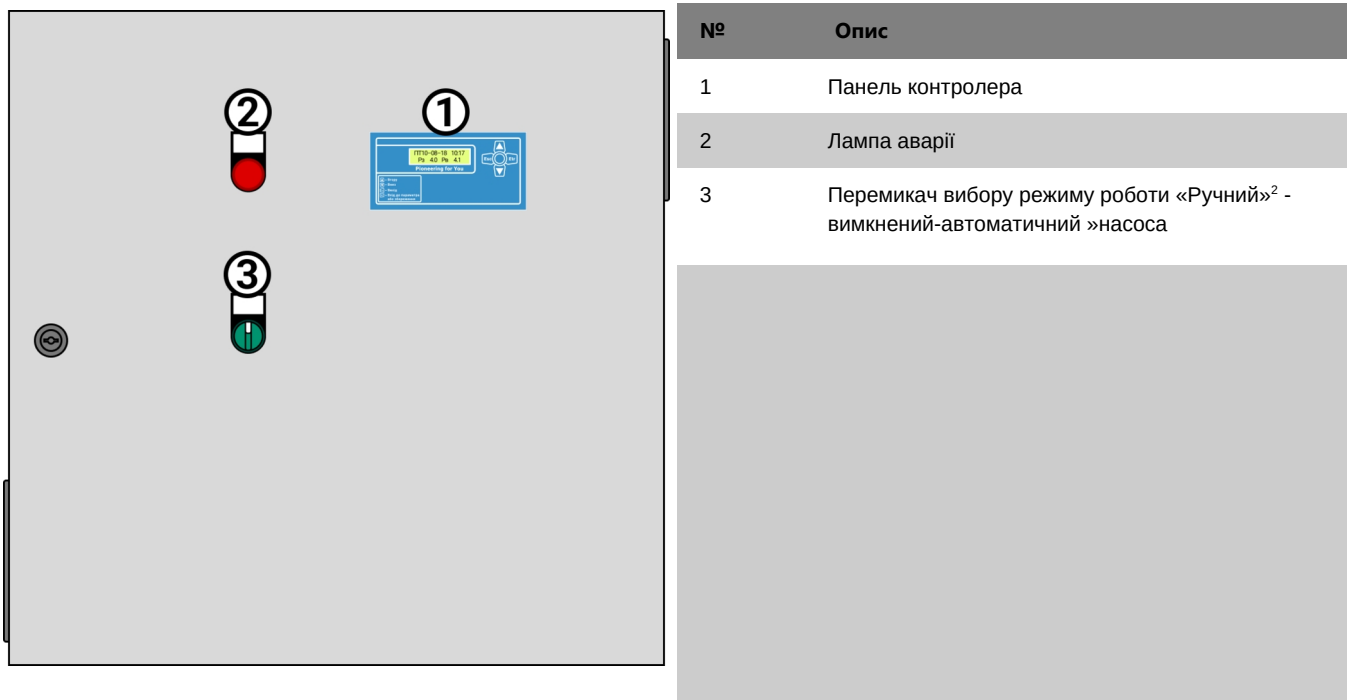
②

①

ПП10-08-18 10:17
Pz 4.0 Pa 4.1
Pioneering for You

Esc

Ent

③

| № | Опис |
|---|---|
| 1 | Панель контролера |
| 2 | Лампа аварії |
| 3 | Перемикач вибору режиму роботи «Ручний»$^2$ - вимкнений-автоматичний »насоса |